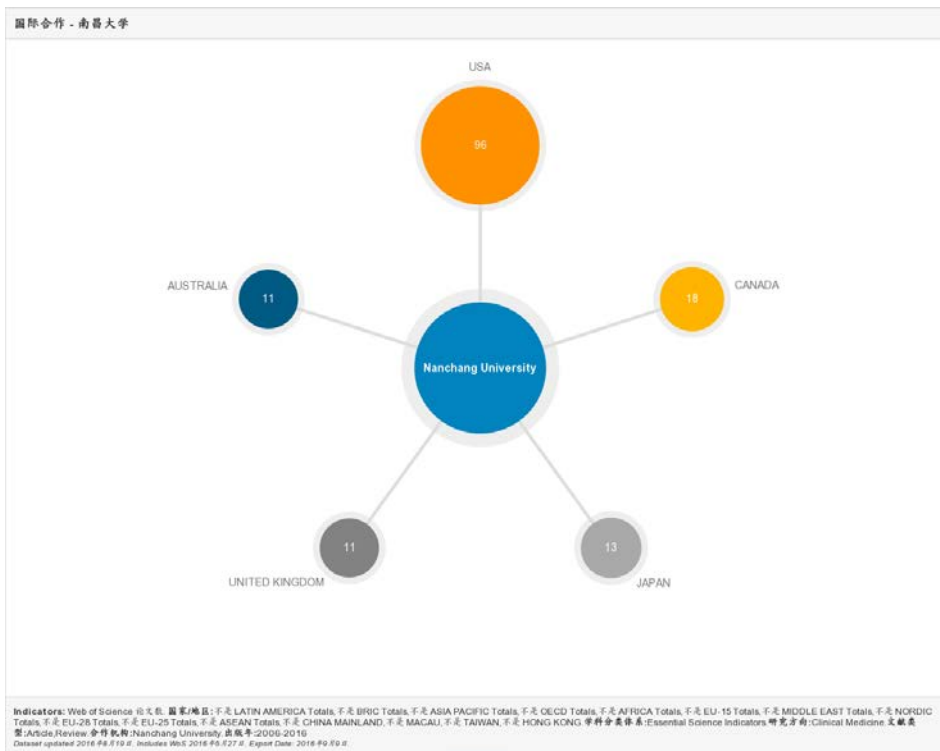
国际合作 - 南昌大学

USA
96

AUSTRALIA
11

CANADA
18

Nanchang University

11
UNITED KINGDOM

13
JAPAN

Indicators: Web of Science 论文数. 国家/地区: 不是 LATIN AMERICA Totals, 不是 BRIC Totals, 不是 ASIA PACIFIC Totals, 不是 OECD Totals, 不是 AFRICA Totals, 不是 EU-15 Totals, 不是 MIDDLE EAST Totals, 不是 NORDIC Totals, 不是 EU-28 Totals, 不是 EU-25 Totals, 不是 ASEAN Totals, 不是 CHINA MAINLAND, 不是 MACAU, 不是 TAIWAN, 不是 HONG KONG 学科分类体系:Essential Science Indicators 研究方向:Clinical Medicine 文献类型:Article,Review 合作机构:Nanchang University, 出版年:2006-2016
Dataset updated 2016年8月19日. Includes WoS 2016年6月27日. Export Date: 2016年9月9日.